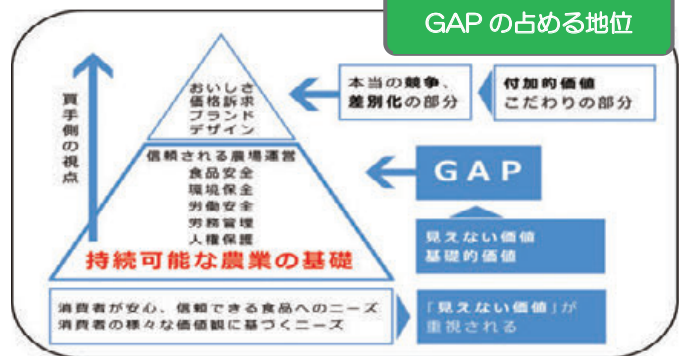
GAP の占める地位

買手側の視点

おいしさ
価格訴求
ブランド
デザイン

本当の競争、
差別化の部分

付加的価値
こだわりの部分

信頼される農場運営
食品安全
環境保全
労働安全
労務管理
人権保護

持続可能な農業の基礎

GAP

見えない価値
基礎的価値

消費者が安心、信頼できる食品へのニーズ
消費者の様々な価値観に基づくニーズ

「見えない価値」が
重視される